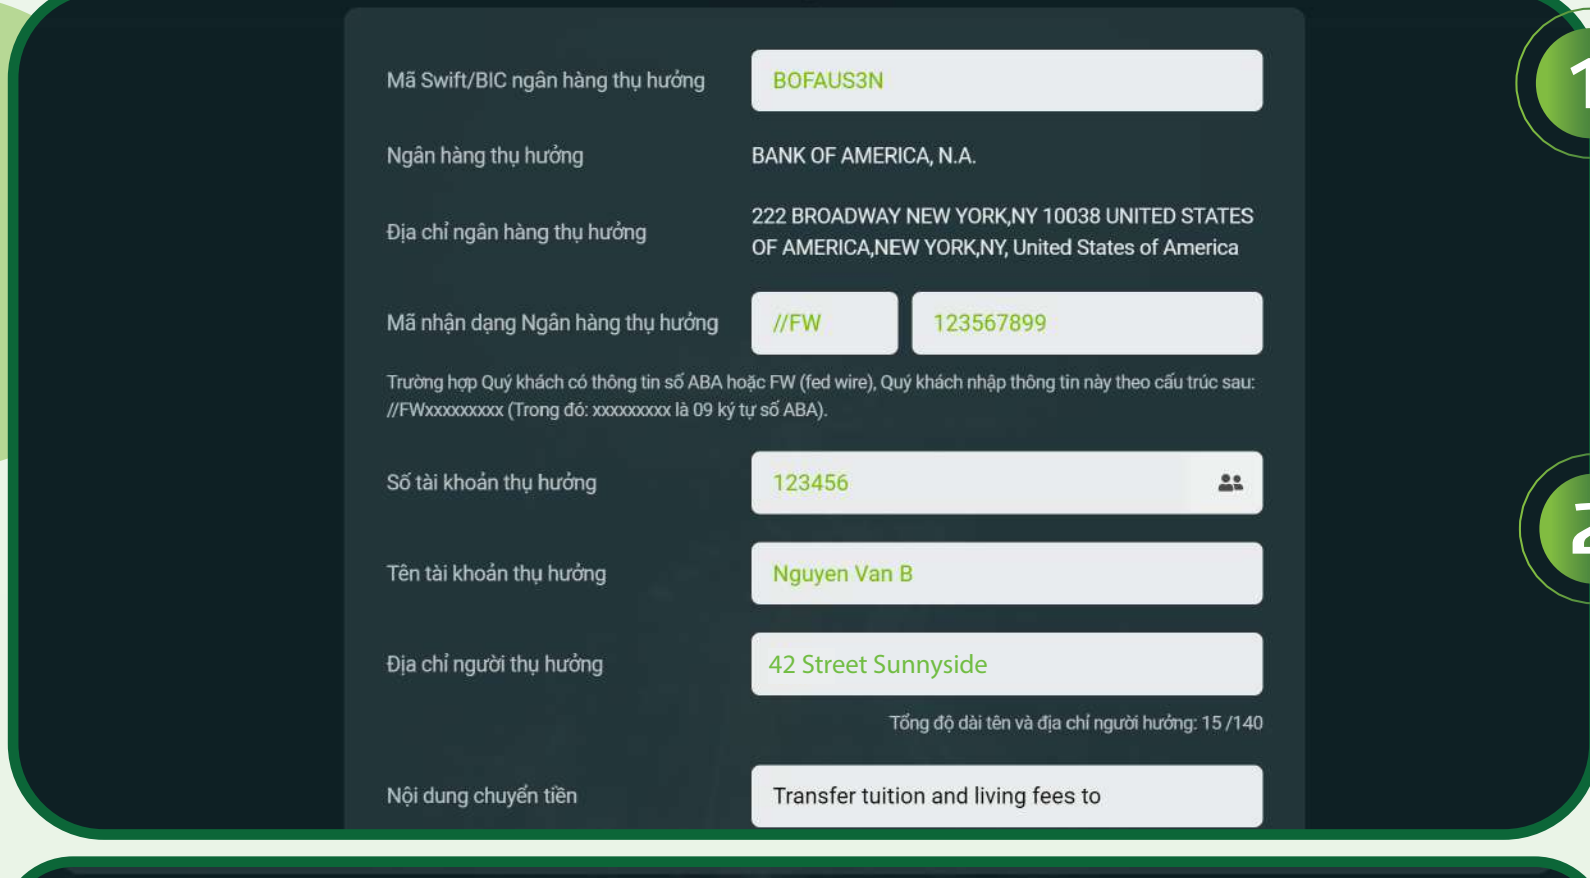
Mã Swift/BIC ngân hàng thụ hưởng
BOFAUS3N

Ngân hàng thụ hưởng
BANK OF AMERICA, N.A.

Địa chỉ ngân hàng thụ hưởng
222 BROADWAY NEW YORK,NY 10038 UNITED STATES OF AMERICA,NEW YORK,NY, United States of America

Mã nhận dạng Ngân hàng thụ hưởng
//FW
123567899

Trường hợp Quý khách có thông tin số ABA hoặc FW (fed wire), Quý khách nhập thông tin này theo cấu trúc sau: //FWxxxxxxxxx (Trong đó: xxxxxxxxx là 09 ký tự số ABA).

Số tài khoản thụ hưởng
123456

Tên tài khoản thụ hưởng
Nguyen Van B

Địa chỉ người thụ hưởng
42 Street Sunnyside

Tổng độ dài tên và địa chỉ người hưởng: 15 /140

Nội dung chuyển tiền
Transfer tuition and living fees to

1

2